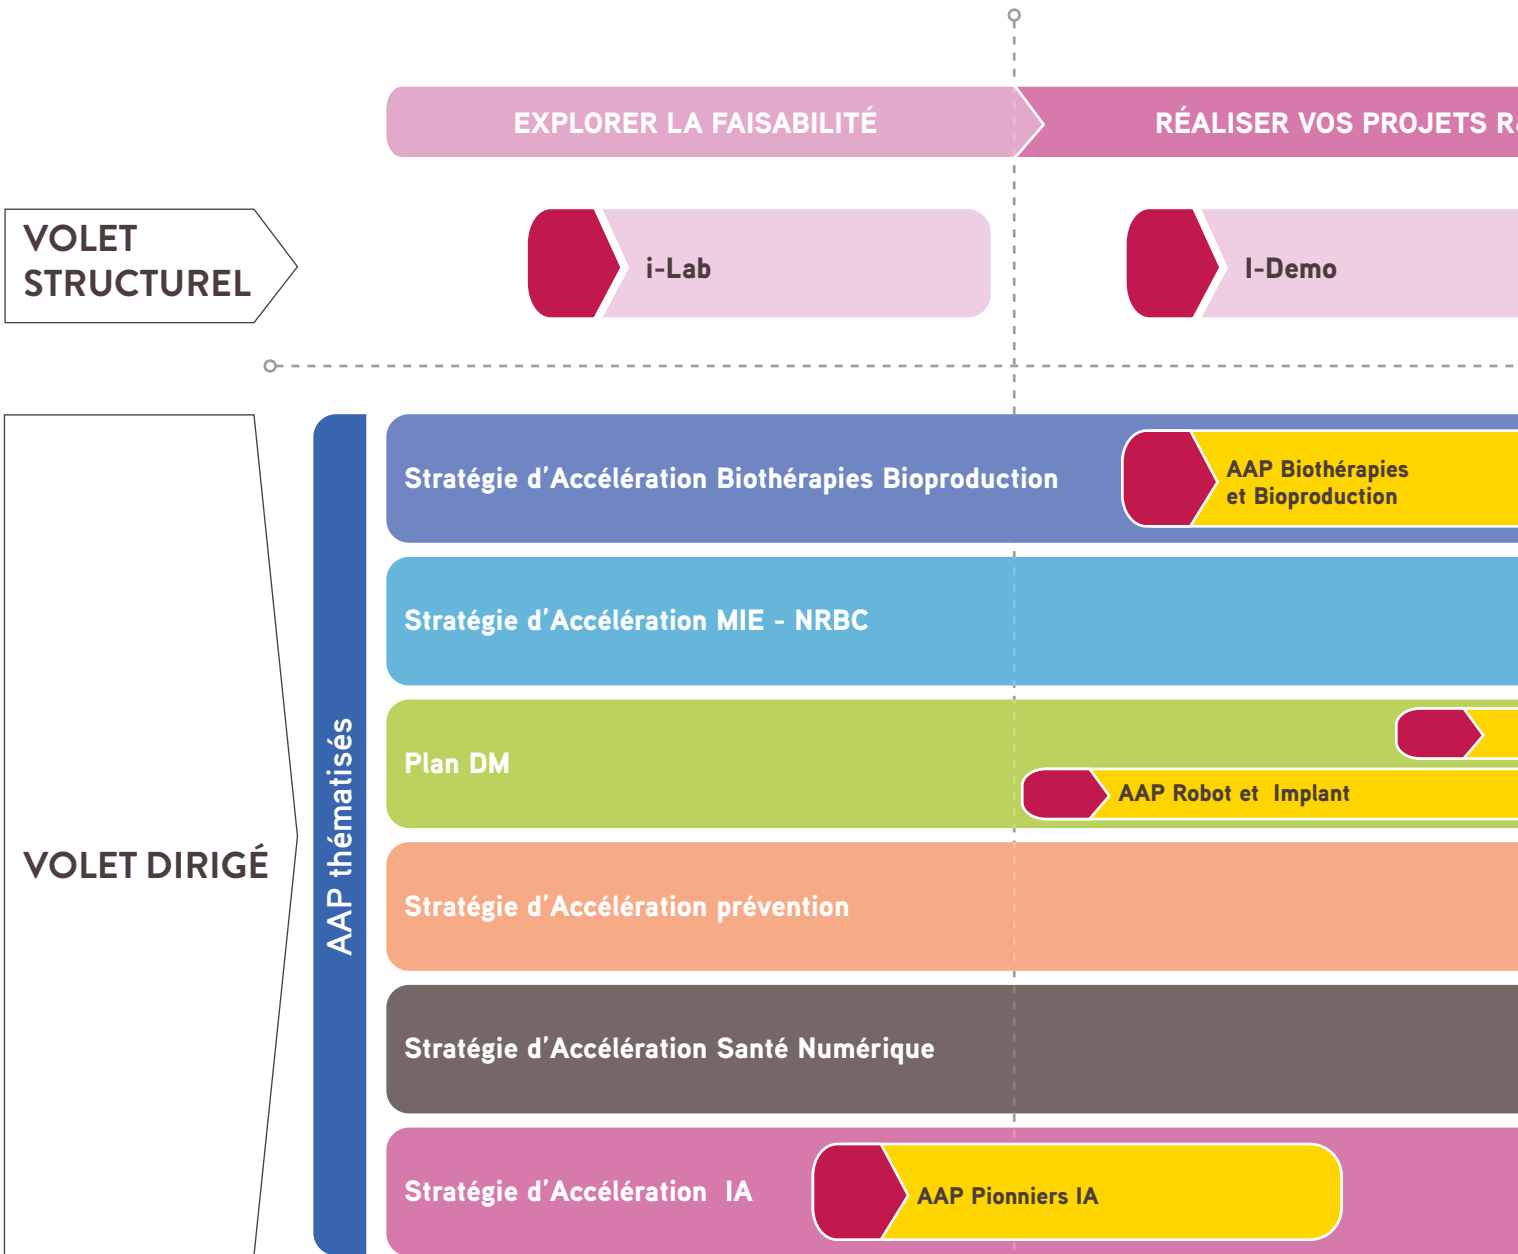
EXPLORER LA FAISABILITÉ

RÉALISER VOS PROJETS R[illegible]

VOLET STRUCTUREL

i-Lab

I-Demo

VOLET DIRIGÉ

AAP thématisés

Stratégie d'Accélération Biothérapies Bioproduction

AAP Biothérapies et Bioproduction

Stratégie d'Accélération MIE - NRBC

Plan DM

AAP Robot et Implant

Stratégie d'Accélération prévention

Stratégie d'Accélération Santé Numérique

Stratégie d'Accélération IA

AAP Pionniers IA